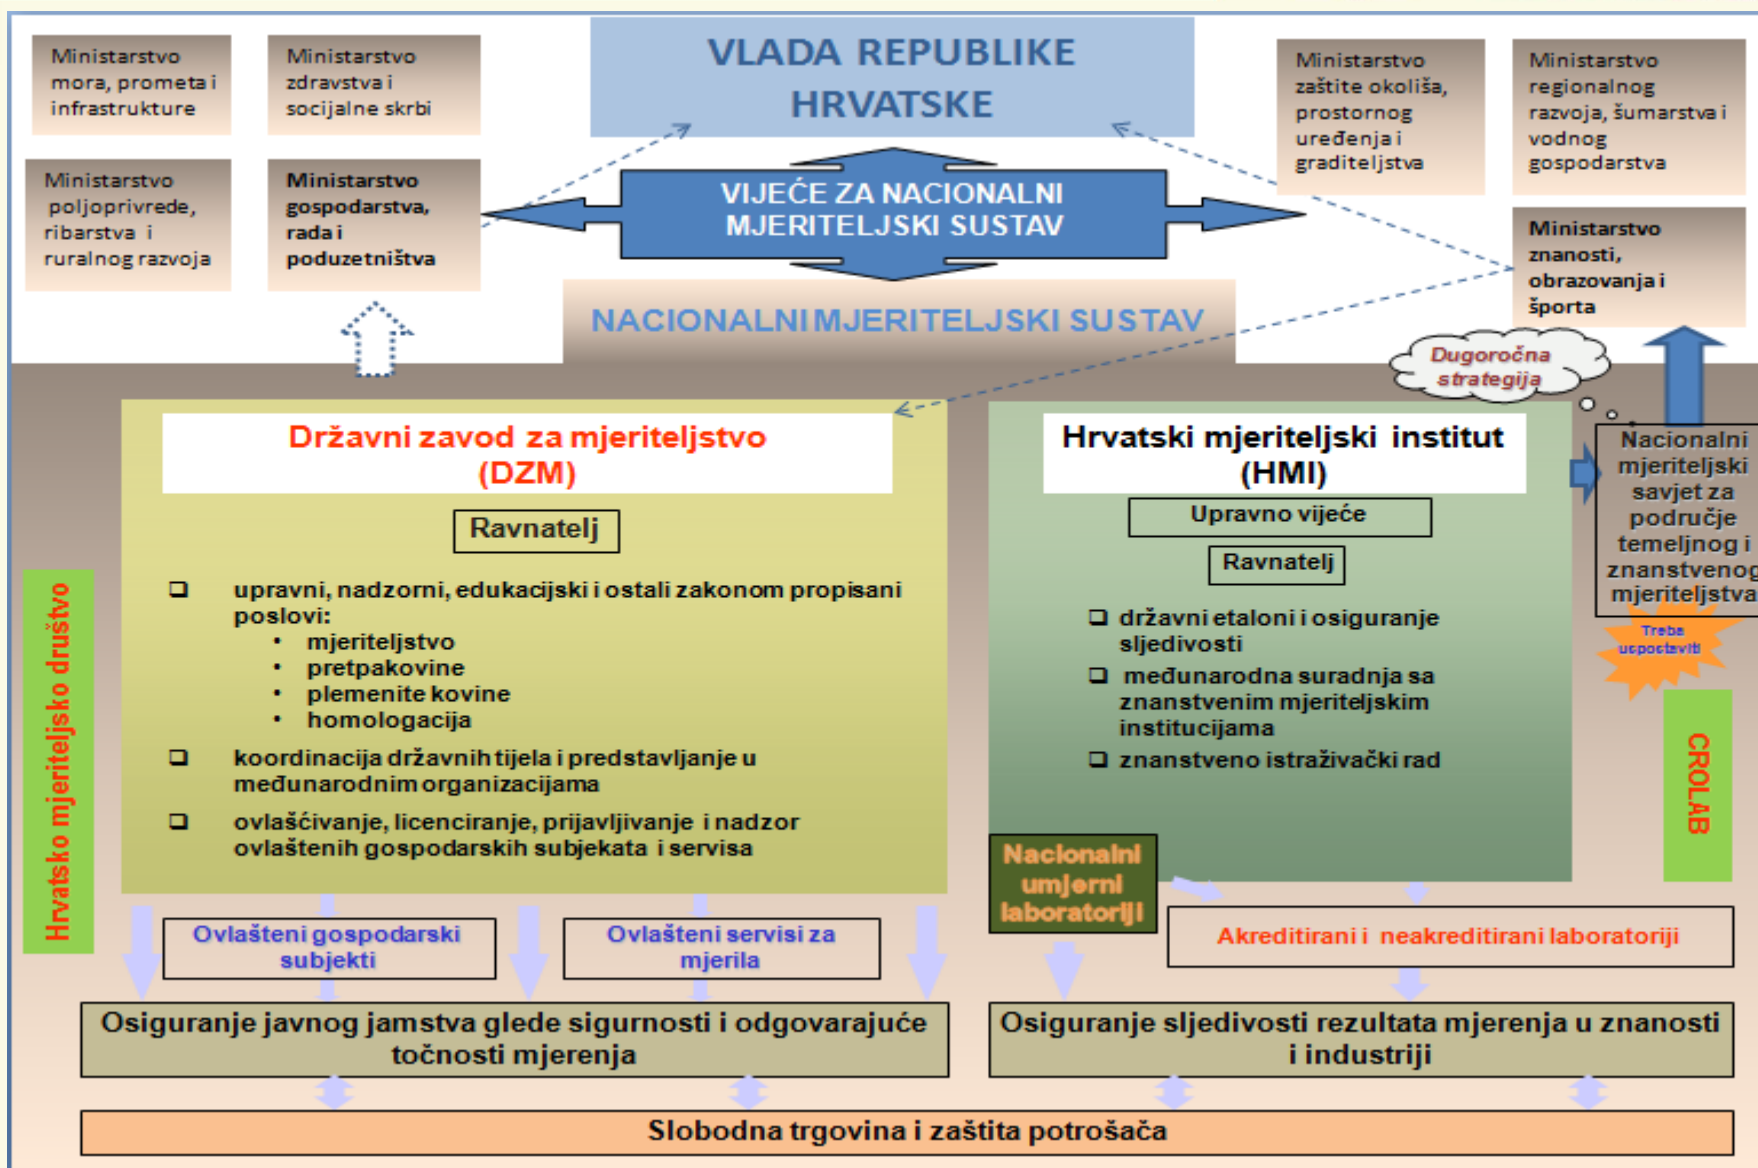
Ministarstvo mora, prometa i infrastrukture

Ministarstvo zdravstva i socijalne skrbi

VLADA REPUBLIKE HRVATSKE

Ministarstvo zaštite okoliša, prostornog uređenja i graditeljstva

Ministarstvo regionalnog razvoja, šumarstva i vodnog gospodarstva

Ministarstvo poljoprivrede, ribarstva i ruralnog razvoja

Ministarstvo gospodarstva, rada i poduzetništva

VIJEĆE ZA NACIONALNI MJERITELJSKI SUSTAV

Ministarstvo znanosti, obrazovanja i športa

NACIONALNI MJERITELJSKI SUSTAV

Dugoročna strategija

Državni zavod za mjeriteljstvo (DZM)

Ravnatelj

❑ upravni, nadzorni, edukacijski i ostali zakonom propisani poslovi:
• mjeriteljstvo
• pretpakovine
• plemenite kovine
• homologacija

❑ koordinacija državnih tijela i predstavljanje u međunarodnim organizacijama

❑ ovlašćivanje, licenciranje, prijavljivanje i nadzor ovlaštenih gospodarskih subjekata i servisa

Hrvatski mjeriteljski institut (HMI)

Upravno vijeće

Ravnatelj

❑ državni etaloni i osiguranje sljedivosti

❑ međunarodna suradnja sa znanstvenim mjeriteljskim institucijama

❑ znanstveno istraživački rad

Nacionalni mjeriteljski savjet za područje temeljnog i znanstvenog mjeriteljstva

Treba uspostaviti

CROLAB

Hrvatsko mjeriteljsko društvo

Nacionalni umjerni laboratoriji

Ovlašteni gospodarski subjekti

Ovlašteni servisi za mjerila

Akreditirani i neakreditirani laboratoriji

Osiguranje javnog jamstva glede sigurnosti i odgovarajuće točnosti mjerenja

Osiguranje sljedivosti rezultata mjerenja u znanosti i industriji

Slobodna trgovina i zaštita potrošača